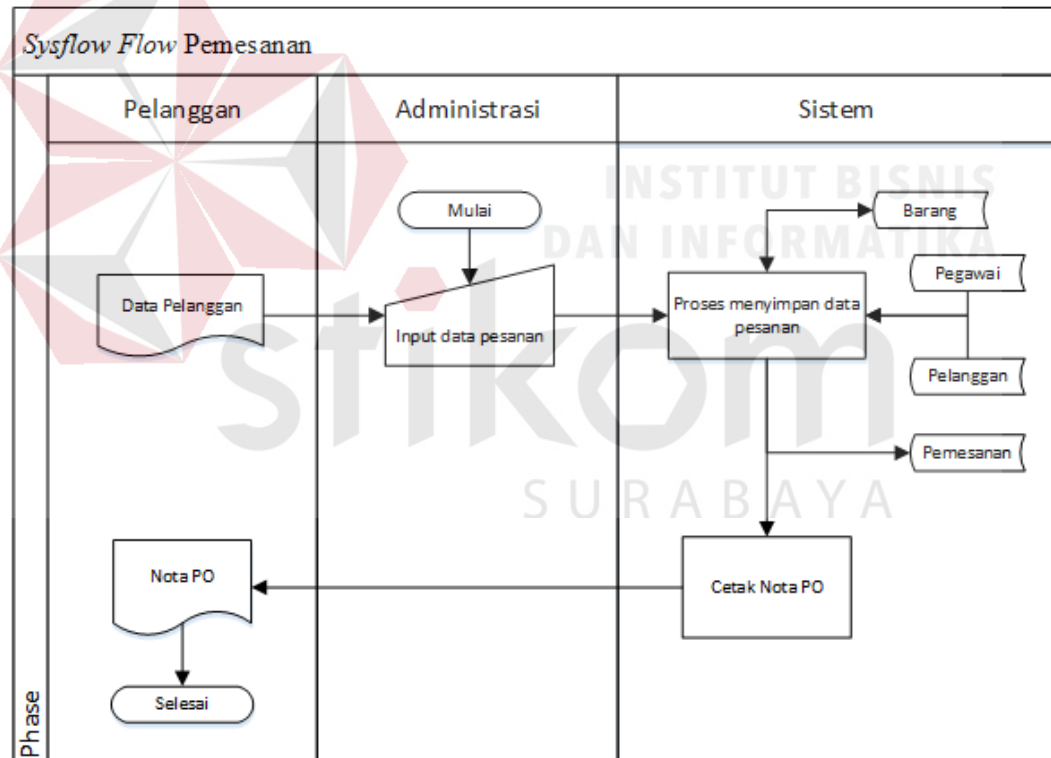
Sysflow Flow Pemesanan

Pelanggan

Administrasi

Sistem

INSTITUT BISNIS DAN INFORMATIKA

Mulai

Barang

Pegawai

Data Pelanggan

Input data pesanan

Proses menyimpan data pesanan

Pelanggan

stikom

Pemesanan

SURABAYA

Nota PO

Cetak Nota PO

Selesai

Phase